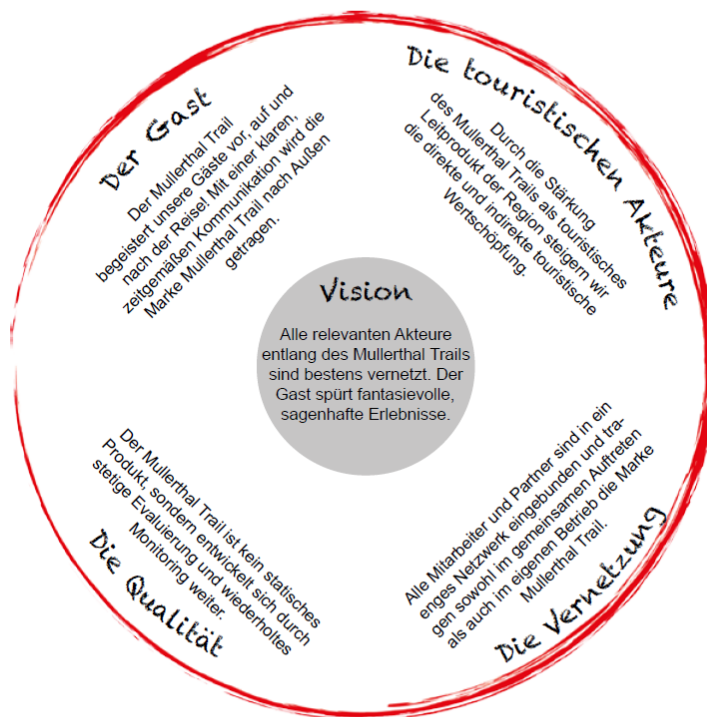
Vision

Alle relevanten Akteure entlang des Mullerthal Trails sind bestens vernetzt. Der Gast spürt fantasievolle, sagenhafte Erlebnisse.

Der Gast

Der Mullerthal Trail begeistert unsere Gäste vor, auf und nach der Reise! Mit einer klaren, zeitgemäßen Kommunikation wird die Marke Mullerthal Trail nach Außen getragen.

Die touristischen Akteure

Durch die Stärkung des Mullerthal Trails als touristisches Leitprodukt der Region steigern wir die direkte und indirekte touristische Wertschöpfung.

Die Qualität

Der Mullerthal Trail ist kein statisches Produkt, sondern entwickelt sich durch stetige Evaluierung und wiederholtes Monitoring weiter.

Die Vernetzung

Alle Mitarbeiter und Partner sind in ein enges Netzwerk eingebunden und tragen sowohl im gemeinsamen Auftreten als auch im eigenen Betrieb die Marke Mullerthal Trail.